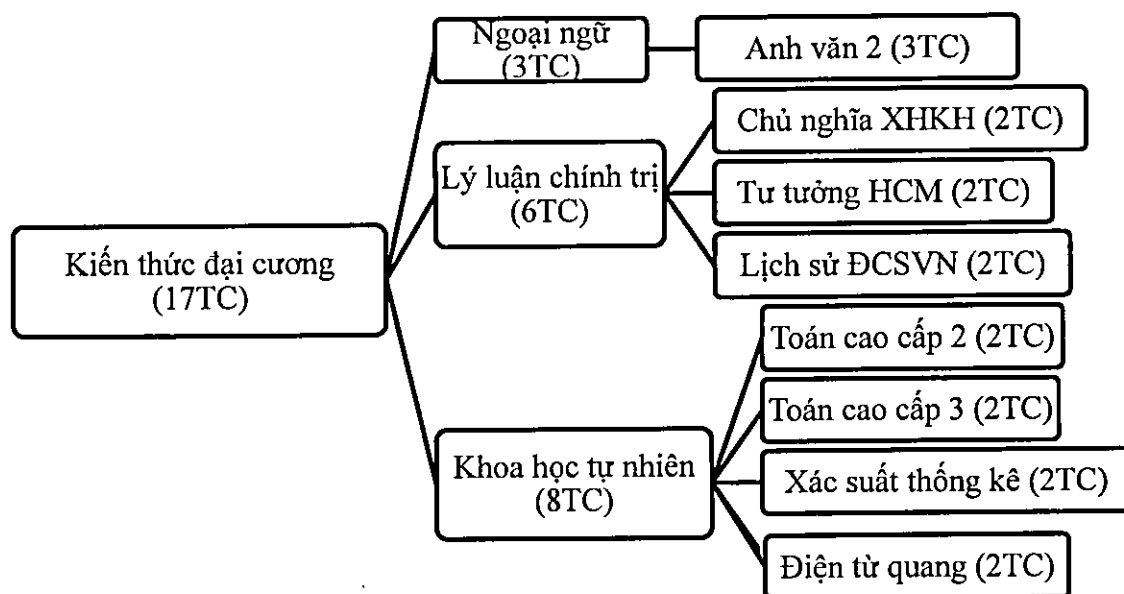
Kiến thức đại cương (17TC)

Ngoại ngữ (3TC)

Anh văn 2 (3TC)

Lý luận chính trị (6TC)

Chủ nghĩa XHKH (2TC)

Tư tưởng HCM (2TC)

Lịch sử ĐCSVN (2TC)

Khoa học tự nhiên (8TC)

Toán cao cấp 2 (2TC)

Toán cao cấp 3 (2TC)

Xác suất thống kê (2TC)

Điện từ quang (2TC)